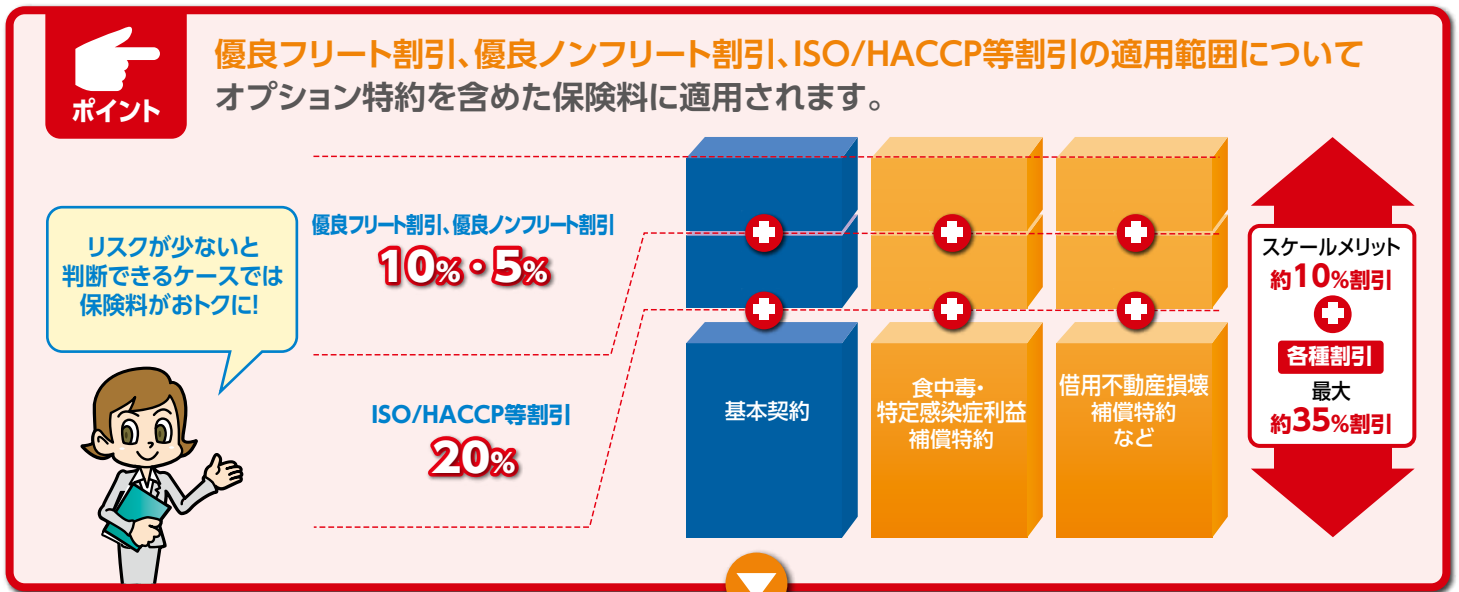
ポイント

優良フリート割引、優良ノンフリート割引、ISO/HACCP等割引の適用範囲について
オプション特約を含めた保険料に適用されます。

リスクが少ないと判断できるケースでは保険料がおトクに!

優良フリート割引、優良ノンフリート割引
10%・5%

ISO/HACCP等割引
20%

基本契約

食中毒・特定感染症利益補償特約

借用不動産損壊補償特約など

スケールメリット
約10%割引

各種割引
最大
約35%割引